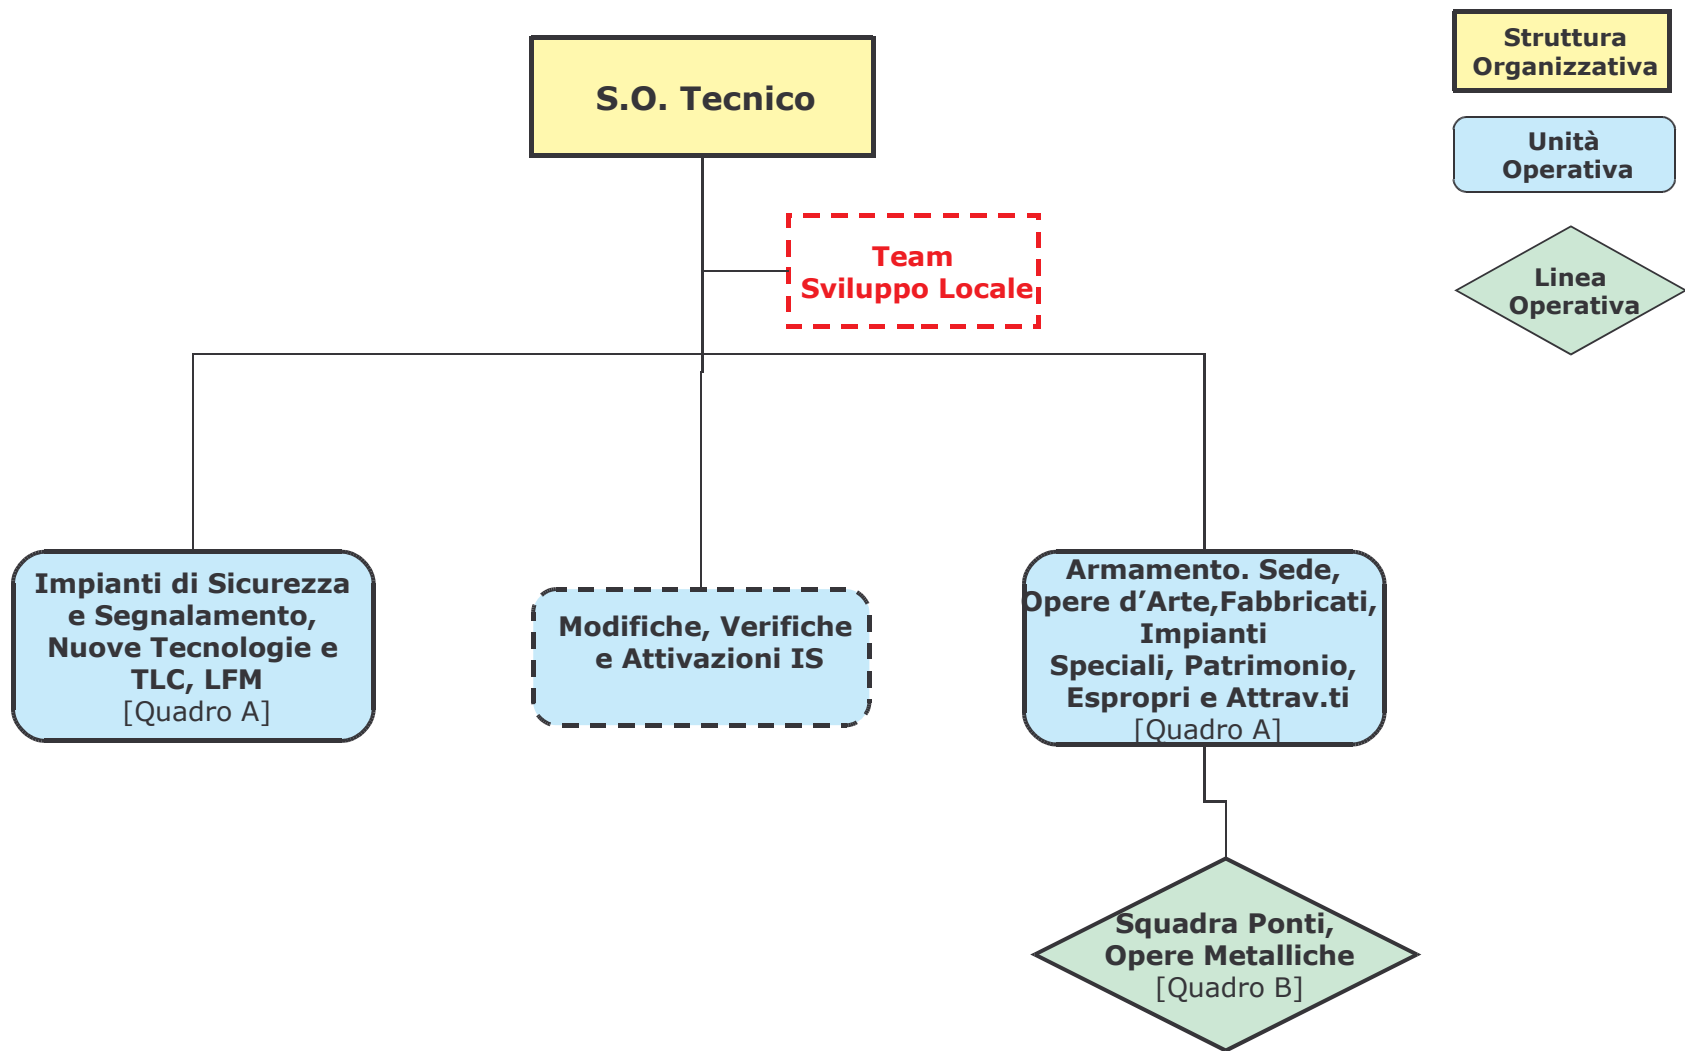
S.O. Tecnico

Struttura Organizzativa

Unità Operativa

Linea Operativa

Team Sviluppo Locale

Impianti di Sicurezza e Segnalamento, Nuove Tecnologie e TLC, LFM
[Quadro A]

Modifiche, Verifiche e Attivazioni IS

Armamento. Sede, Opere d'Arte,Fabbricati, Impianti Speciali, Patrimonio, Espropri e Attrav.ti
[Quadro A]

Squadra Ponti, Opere Metalliche
[Quadro B]